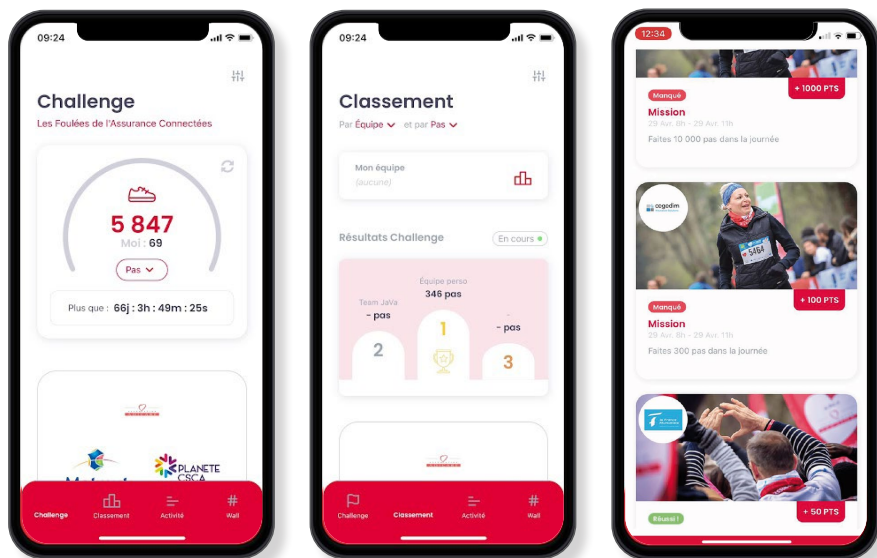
09:24

Challenge

Les Foulées de l'Assurance Connectées

5 847

Moi : 69

Pas

Plus que : 66j : 3h : 49m : 25s

PLANETE CSCA

Challenge Classement Activité Wall

09:24

Classement

Par Équipe et par Pas

Mon équipe

(aucune)

Résultats Challenge

En cours

Équipe perso

346 pas

Team JaVa

- pas

- pas

1

2

3

Challenge Classement Activité Wall

12:34

+ 1000 PTS

Manqué

Mission

29 Avr. 8h - 29 Avr. 11h

Faites 10 000 pas dans la journée

cogedim

5464

+ 100 PTS

Manqué

Mission

29 Avr. 8h - 29 Avr. 11h

Faites 300 pas dans la journée

+ 50 PTS

Réussi !